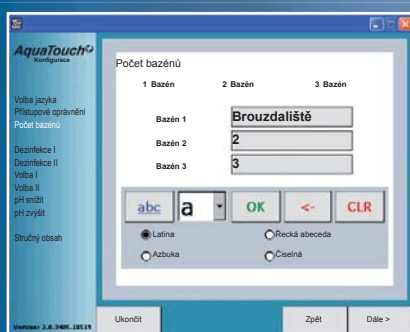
AquaTouch
Konfigurace

Volba jazyka
Přístupové oprávnění
Počet bazénů

Dezinfekce I
Dezinfekce II
Volba I
Volba II
pH snížit
pH zvýšit

Stručný obsah

Version: 2.8.3405.18519

Počet bazénů

1 Bazén
2 Bazén
3 Bazén

Bazén 1
Brouzdaliště
Bazén 2
2
Bazén 3
3

abc
a
OK
<-
CLR

Latina
Řecká abeceda
Azbuka
Číselná

Ukončit
Zpět
Dále >